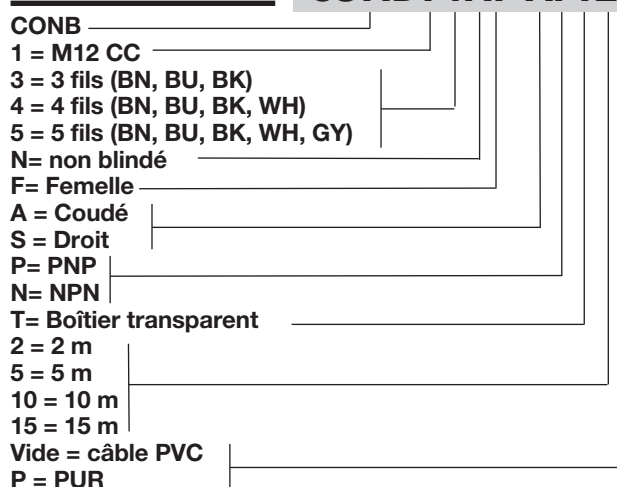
CONB 1 NF-A2-PT2

CONB
1 = M12 CC
3 = 3 fils (BN, BU, BK)
4 = 4 fils (BN, BU, BK, WH)
5 = 5 fils (BN, BU, BK, WH, GY)
N= non blindé
F= Femelle
A = Coudé
S = Droit
P= PNP
N= NPN
T= Boîtier transparent
2 = 2 m
5 = 5 m
10 = 10 m
15 = 15 m
Vide = câble PVC
P = PUR